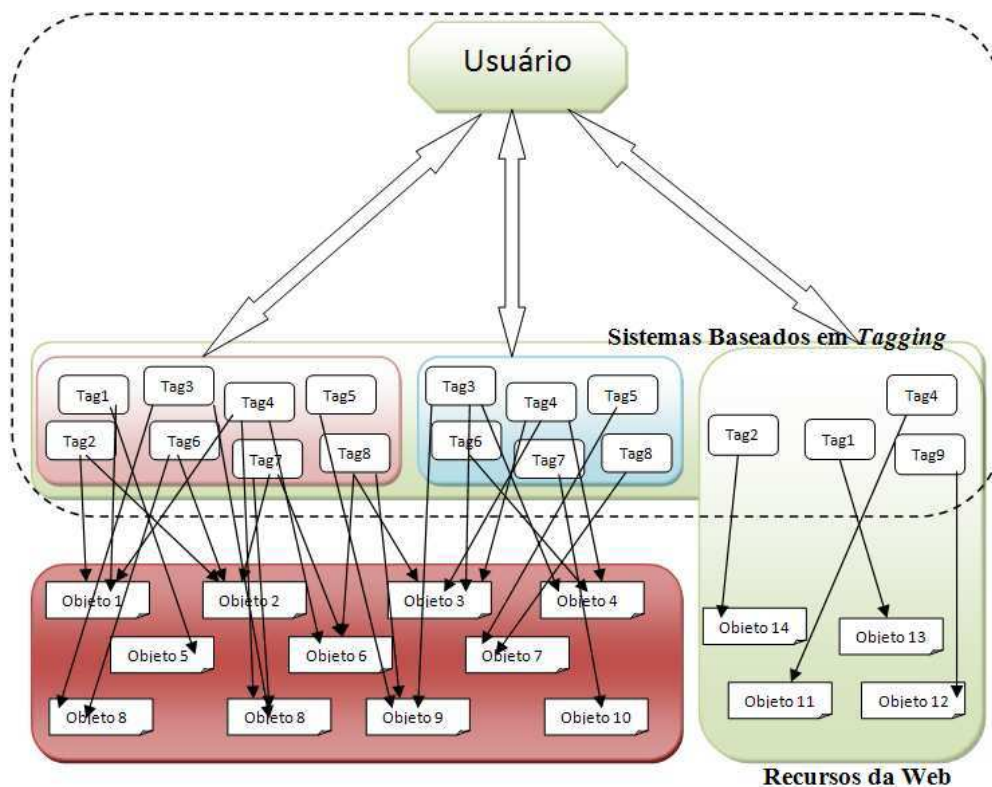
Usuário

Sistemas Baseados em *Tagging*

Tag1
Tag3
Tag4
Tag5
Tag2
Tag6
Tag7
Tag8

Tag3
Tag4
Tag5
Tag6
Tag7
Tag8

Tag4
Tag2
Tag1
Tag9

Objeto 1
Objeto 2
Objeto 3
Objeto 4
Objeto 5
Objeto 6
Objeto 7
Objeto 8
Objeto 8
Objeto 9
Objeto 10

Objeto 14
Objeto 13
Objeto 11
Objeto 12

Recursos da Web